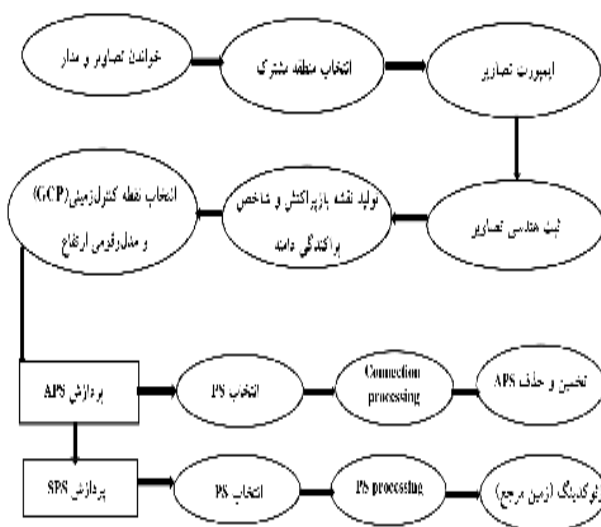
خواندن تصاویر و مدار

انتخاب منطقه مشترک

ایمپورت تصاویر

ثبت هندسی تصاویر

تولید نقشه بازپراکنش و شاخص پراکندگی دامنه

انتخاب نقطه کنترل زمینی(GCP) و مدل رقومی ارتفاع

پردازش APS

انتخاب PS

Connection processing

تخمین و حذف APS

پردازش SPS

انتخاب PS

PS processing

ژئوکدینگ (زمین مرجع)